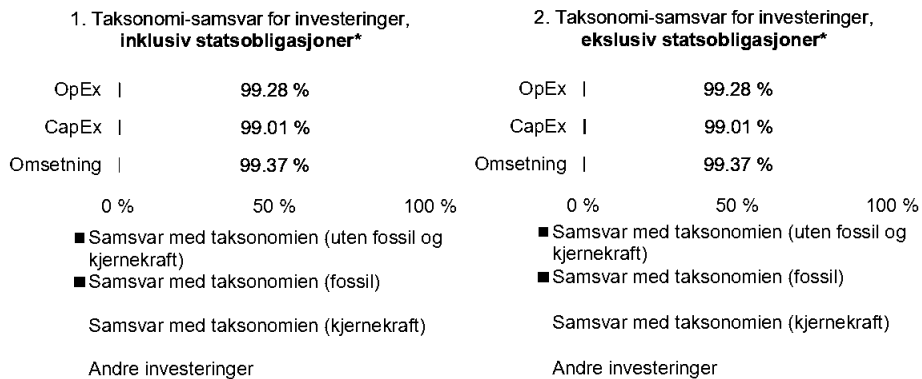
1. Taksonomi-samsvar for investeringer, **inklusiv statsobligasjoner***

OpEx | 99.28 %

CapEx | 99.01 %

Omsetning | 99.37 %

0 % 50 % 100 %

■ Samsvar med taksonomien (uten fossil og kjernekraft)

■ Samsvar med taksonomien (fossil)

Samsvar med taksonomien (kjernekraft)

Andre investeringer

2. Taksonomi-samsvar for investeringer, **ekslusiv statsobligasjoner***

OpEx | 99.28 %

CapEx | 99.01 %

Omsetning | 99.37 %

0 % 50 % 100 %

■ Samsvar med taksonomien (uten fossil og kjernekraft)

■ Samsvar med taksonomien (fossil)

Samsvar med taksonomien (kjernekraft)

Andre investeringer